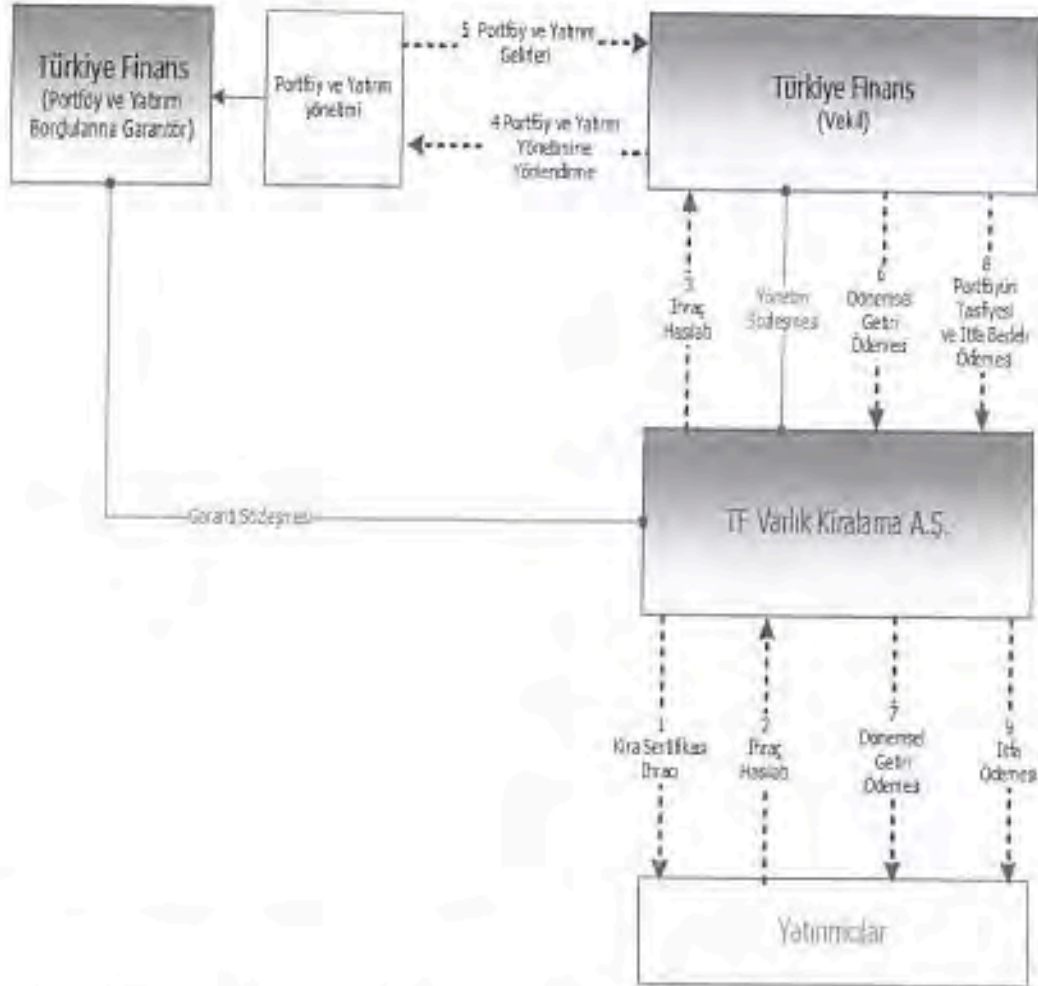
Türkiye Finans
(Portföy ve Yatırım Borçlularına Garantör)

Portföy ve Yatırım yönetimi

5 Portföy ve Yatırım Gelirleri

4 Portföy ve Yatırım Yönetimine Yönlendirme

Türkiye Finans
(Vekil)

3 İhraç Hasılatı

Yönetim Sözleşmesi

6 Dönemsel Getiri Ödemesi

8 Portföyün Tasfiyesi ve İtfa Bedeli Ödemesi

Garanti Sözleşmesi

TF Varlık Kiralama A.Ş.

1 Kira Sertifikası İhracı

2 İhraç Hasılatı

7 Dönemsel Getiri Ödemesi

9 İtfa Ödemesi

Yatırımcılar